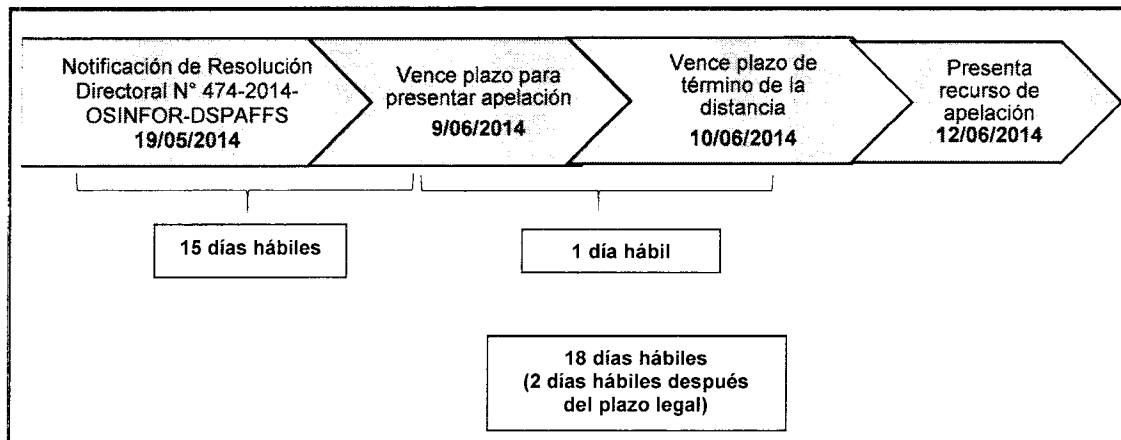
Notificación de Resolución Directoral N° 474-2014-OSINFOR-DSPAFFS
**19/05/2014**

Vence plazo para presentar apelación
**9/06/2014**

Vence plazo de término de la distancia
**10/06/2014**

Presenta recurso de apelación
**12/06/2014**

**15 días hábiles**

**1 día hábil**

**18 días hábiles (2 días hábiles después del plazo legal)**